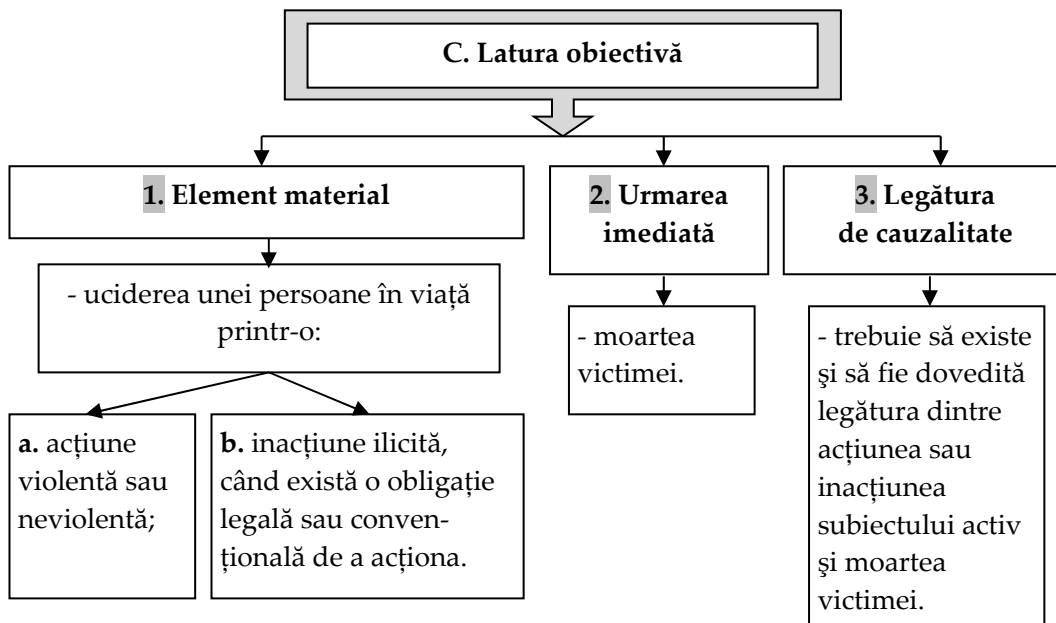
C. Latura obiectivă

1. Element material

- uciderea unei persoane în viață printr-o:

a. acțiune violentă sau neviolentă;

b. inacțiune ilicită, când există o obligație legală sau convențională de a acționa.

2. Urmarea imediată

- moartea victimei.

3. Legătura de cauzalitate

- trebuie să existe şi să fie dovedită legătura dintre acțiunea sau inacțiunea subiectului activ şi moartea victimei.